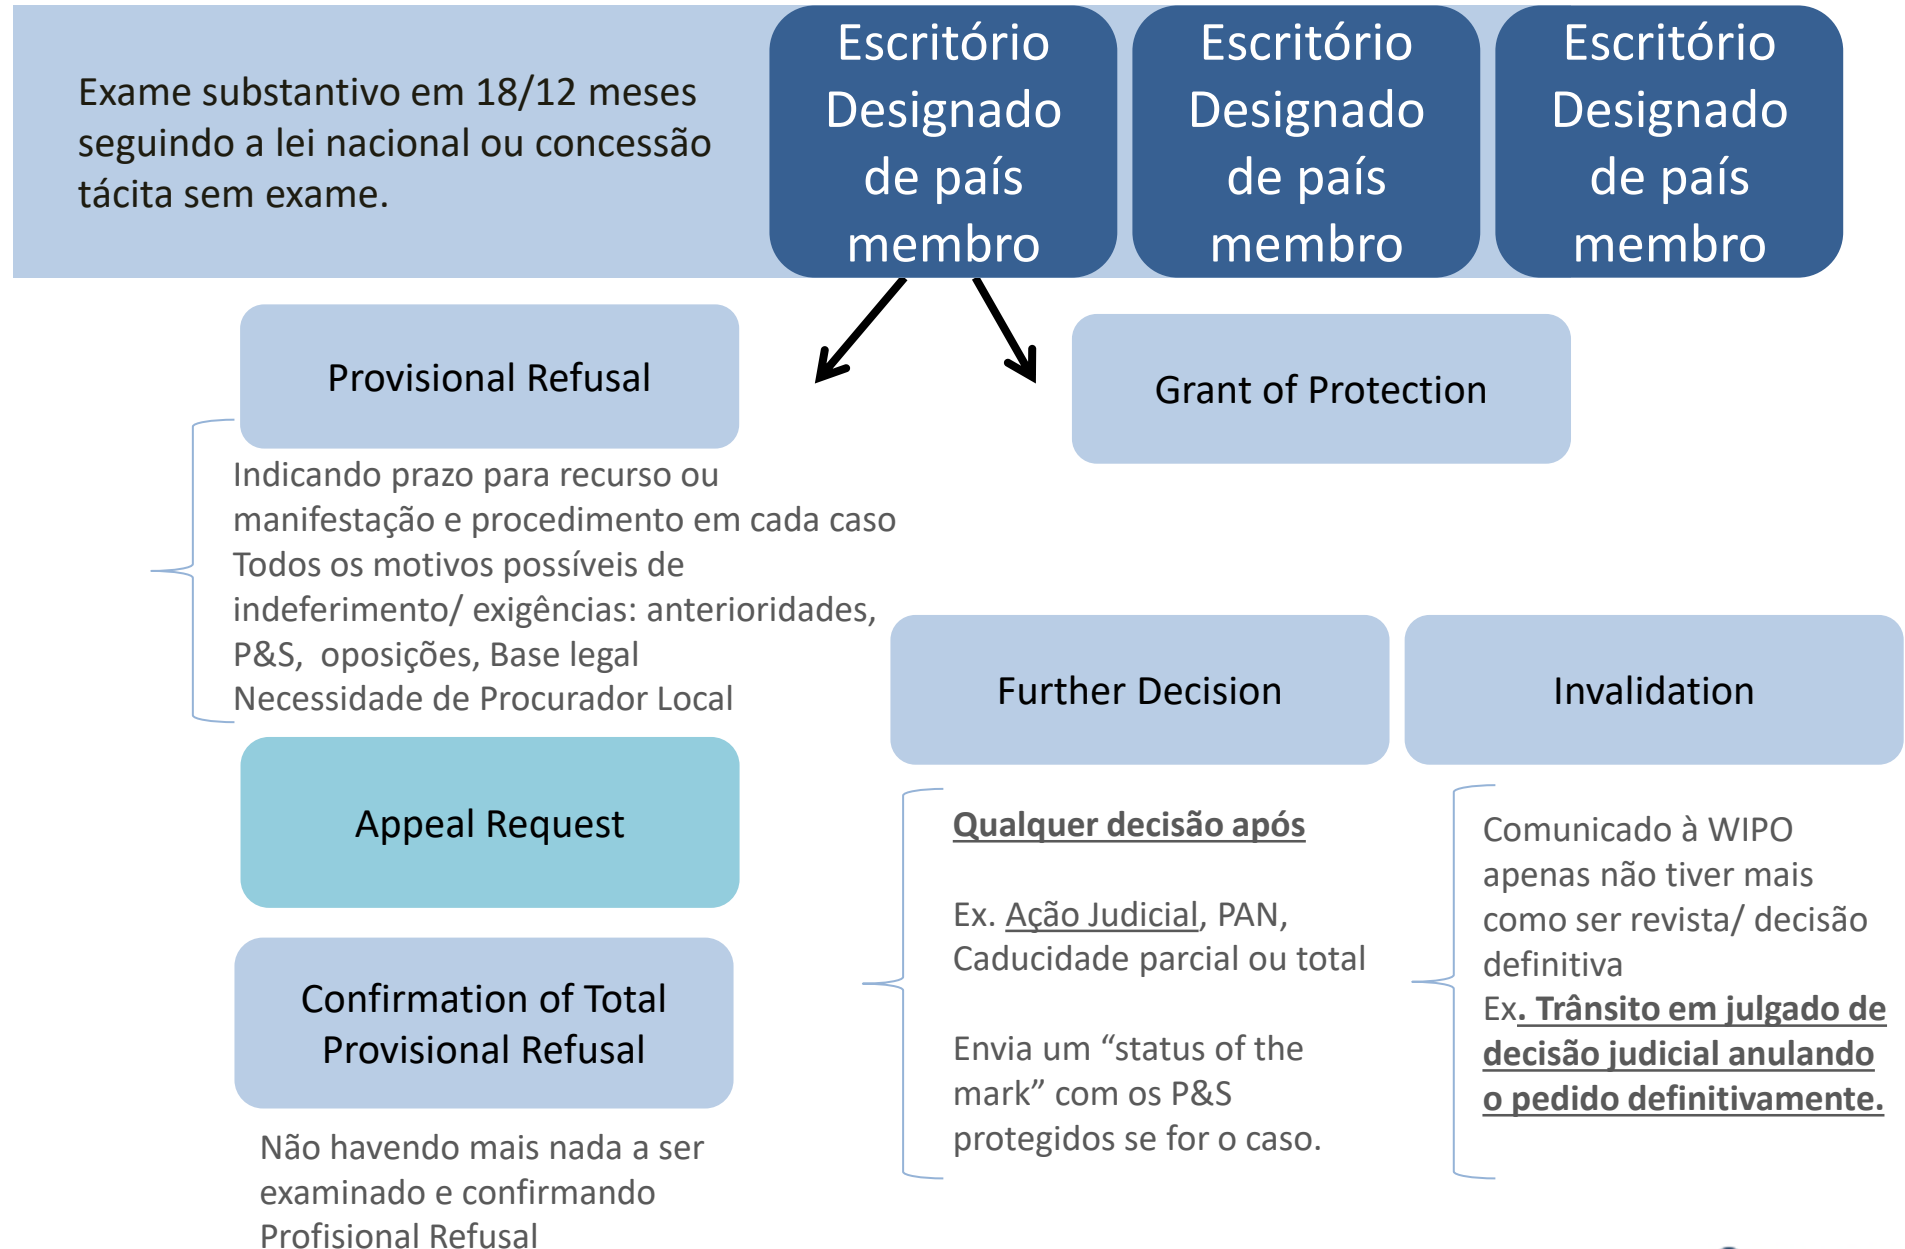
Exame substantivo em 18/12 meses seguindo a lei nacional ou concessão tácita sem exame.

Escritório Designado de país membro

Escritório Designado de país membro

Escritório Designado de país membro

Provisional Refusal

Grant of Protection

Indicando prazo para recurso ou manifestação e procedimento em cada caso
Todos os motivos possíveis de indeferimento/ exigências: anterioridades, P&S, oposições, Base legal
Necessidade de Procurador Local

Further Decision

Invalidation

Appeal Request

Qualquer decisão após

Ex. Ação Judicial, PAN, Caducidade parcial ou total

Envia um “status of the mark” com os P&S protegidos se for o caso.

Comunicado à WIPO apenas não tiver mais como ser revista/ decisão definitiva
Ex. Trânsito em julgado de decisão judicial anulando o pedido definitivamente.

Confirmation of Total Provisional Refusal

Não havendo mais nada a ser examinado e confirmando Profisional Refusal